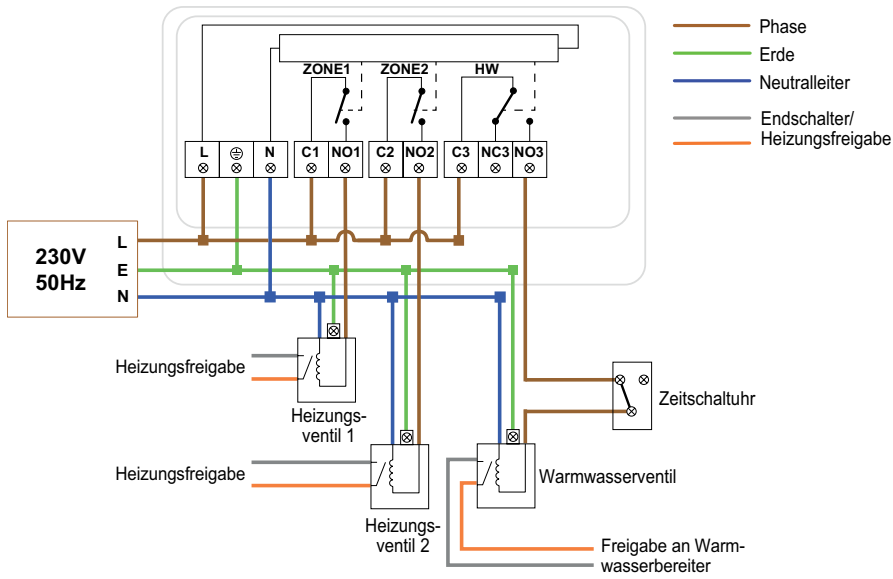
Phase
Erde
Neutralleiter
Endschalter/ Heizungsfreigabe

ZONE1
ZONE2
HW

L
⊜
N
C1
NO1
C2
NO2
C3
NC3
NO3

230V
50Hz

L
E
N

Heizungsfreigabe
Heizungsventil 1

Zeitschaltuhr

Heizungsfreigabe
Heizungsventil 2

Warmwasserventil

Freigabe an Warmwasserbereiter